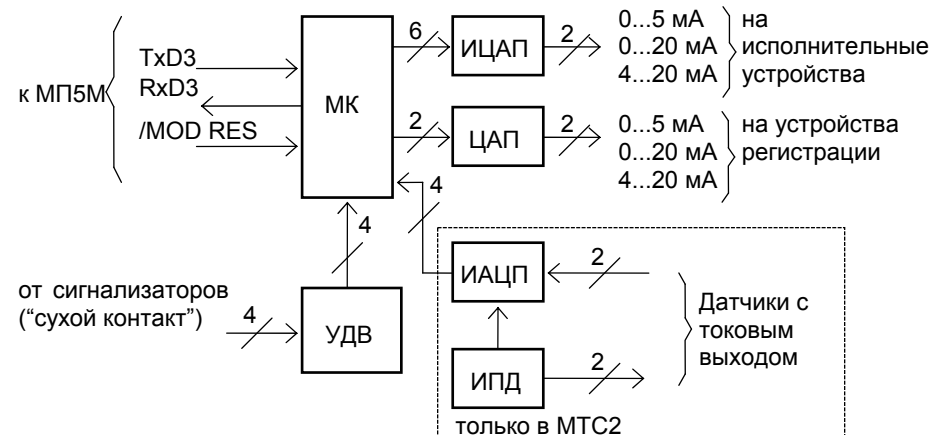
к МП5М

TxD3

RxD3

/MOD RES

МК

6

ИЦАП

2

0...5 мА
0...20 мА
4...20 мА

на исполнительные устройства

2

ЦАП

2

0...5 мА
0...20 мА
4...20 мА

на устройства регистрации

4

4

ИАЦП

2

от сигнализаторов ("сухой контакт")

4

УДВ

Датчики с токовым выходом

ИПД

2

только в МТС2